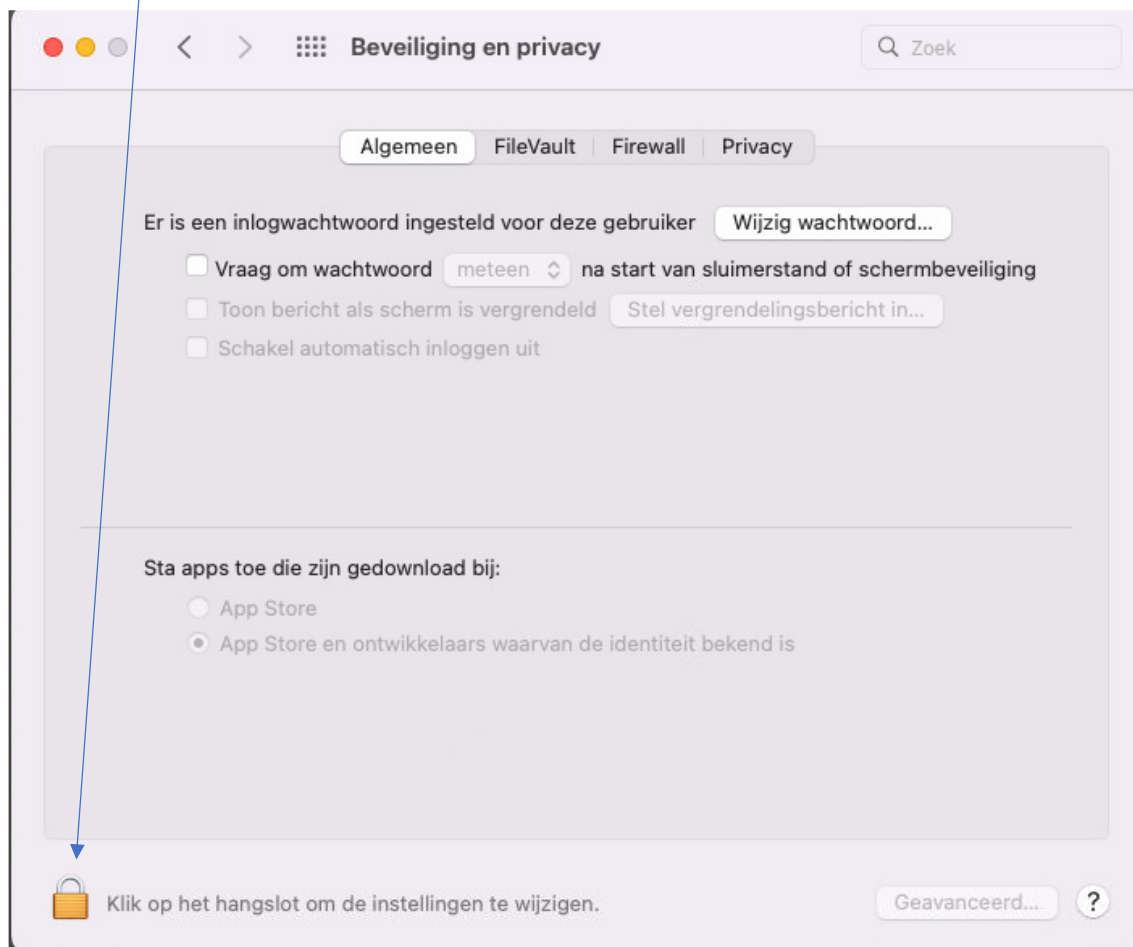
Beveiliging en privacy

Zoek

Algemeen | FileVault | Firewall | Privacy

Er is een inlogwachtwoord ingesteld voor deze gebruiker Wijzig wachtwoord...

Vraag om wachtwoord meteen na start van sluimerstand of schermbeveiliging

Toon bericht als scherm is vergrendeld Stel vergrendelingsbericht in...

Schakel automatisch inloggen uit

Sta apps toe die zijn gedownload bij:

App Store

App Store en ontwikkelaars waarvan de identiteit bekend is

Klik op het hangslot om de instellingen te wijzigen.

Geavanceerd...

?